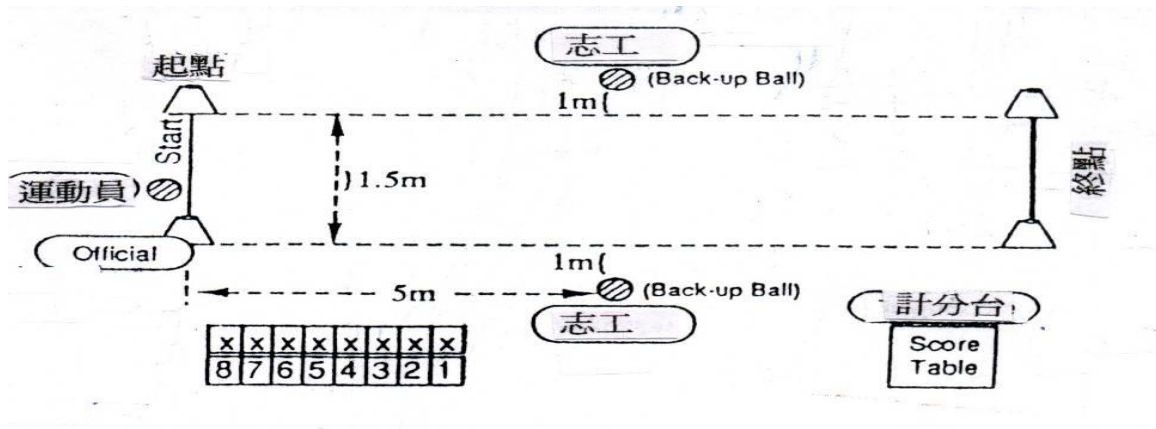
志工

(Back-up Ball)

起點

1m

Start

1.5m

運動員

終點

Official

1m

5m

(Back-up Ball)

志工

計分台

| x | x | x | x | x | x | x | x |
|---|---|---|---|---|---|---|---|
| 8 | 7 | 6 | 5 | 4 | 3 | 2 | 1 |

Score Table